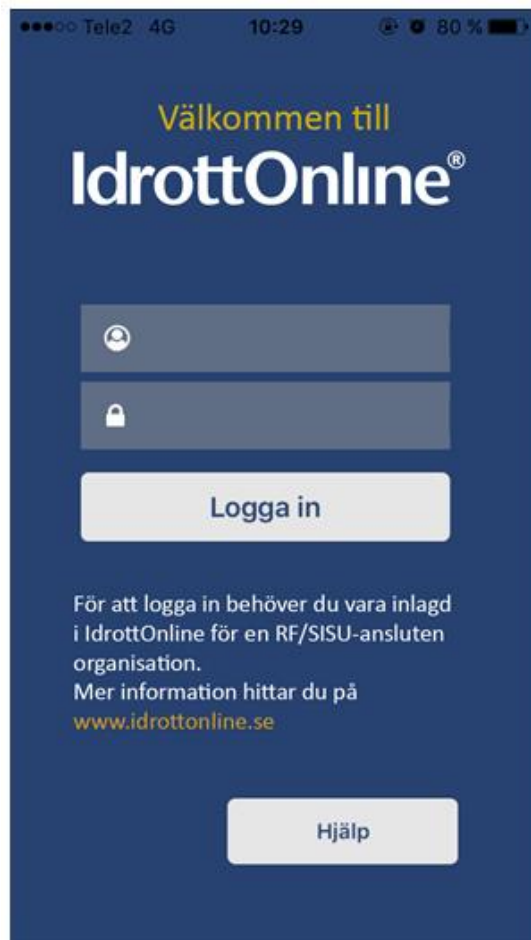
●●●○○ Tele2 4G 10:29 80 %

Välkommen till
IdrottOnline®

Logga in

För att logga in behöver du vara inlagd i IdrottOnline för en RF/SISU-ansluten organisation.
Mer information hittar du på
www.idrottonline.se

Hjälp